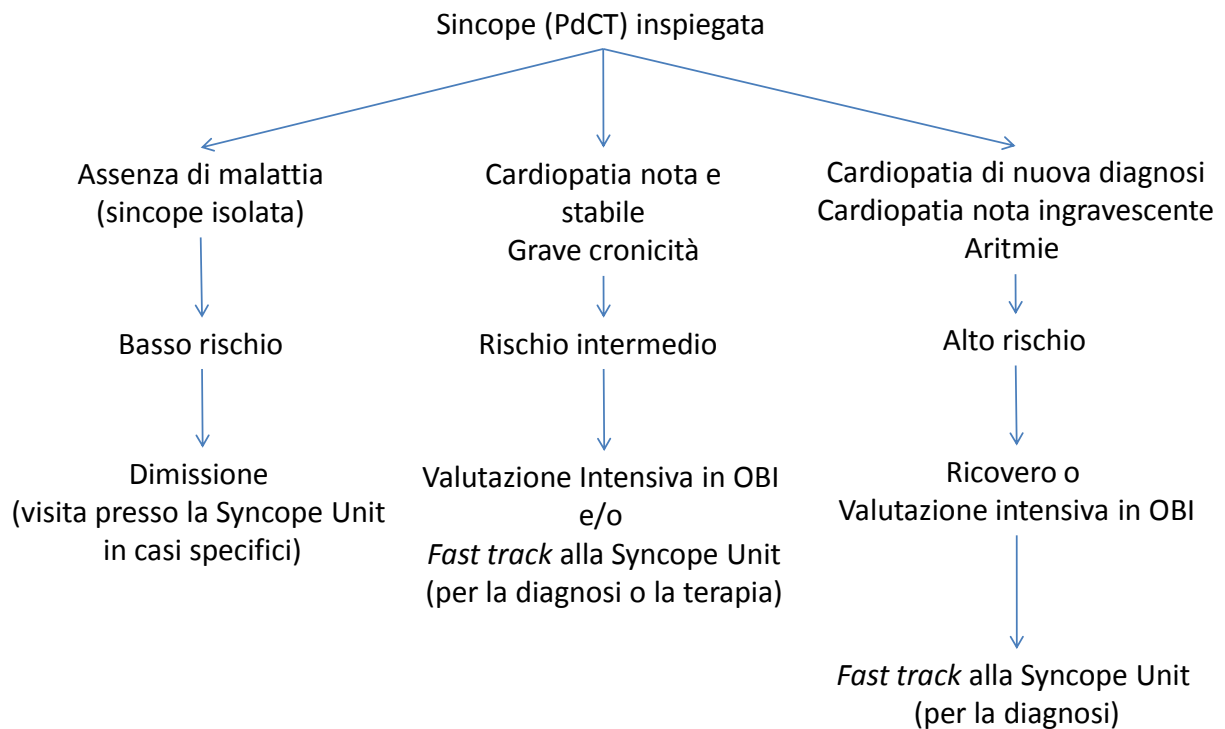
Sincope (PdCT) inspiegata

Assenza di malattia
(sincope isolata)

Basso rischio

Dimissione
(visita presso la Syncope Unit in casi specifici)

Cardiopatia nota e stabile
Grave cronicità

Rischio intermedio

Valutazione Intensiva in OBI
e/o
*Fast track* alla Syncope Unit
(per la diagnosi o la terapia)

Cardiopatia di nuova diagnosi
Cardiopatia nota ingravescente
Aritmie

Alto rischio

Ricovero o
Valutazione intensiva in OBI

*Fast track* alla Syncope Unit
(per la diagnosi)